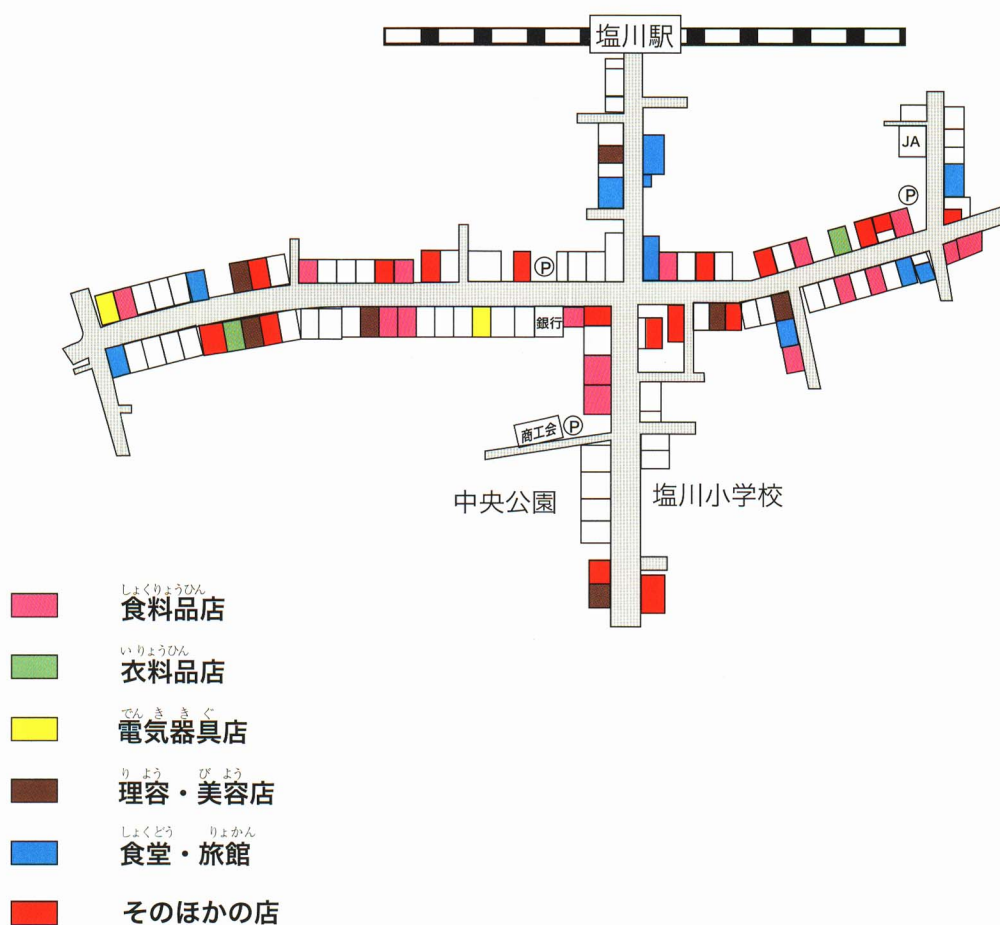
塩川駅

JA

P

P

銀行

商工会 P

中央公園

塩川小学校

しょくりょうひん
食料品店

いりょうひん
衣料品店

でんききぐ
電気器具店

りよう びよう
理容・美容店

しょくどう りょかん
食堂・旅館

そのほかの店